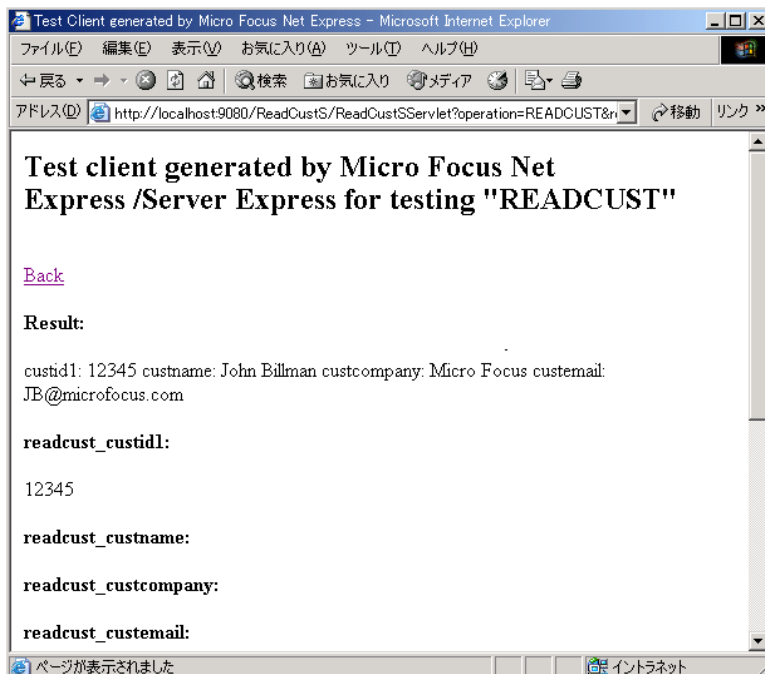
Test Client generated by Micro Focus Net Express - Microsoft Internet Explorer

ファイル(F) 編集(E) 表示(V) お気に入り(A) ツール(T) ヘルプ(H)

戻る 検索 お気に入り メディア

アドレス(D) http://localhost:9080/ReadCustS/ReadCustSServlet?operation=READCUST&r 移動 リンク »

Test client generated by Micro Focus Net Express /Server Express for testing "READCUST"

Back

Result:

custid1: 12345 custname: John Billman custcompany: Micro Focus custemail: JB@microfocus.com

readcust_custid1:

12345

readcust_custname:

readcust_custcompany:

readcust_custemail:

ページが表示されました

イントラネット